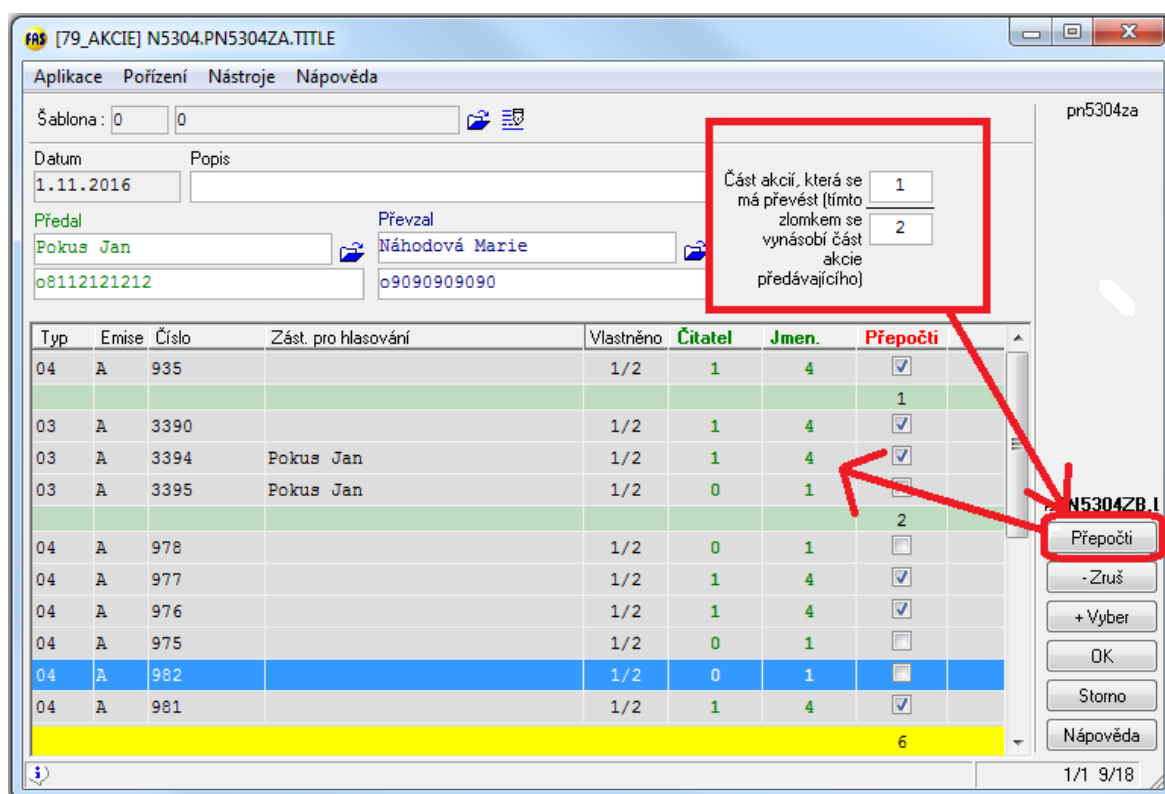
FAS [79_AKCIE] N5304.PN5304ZA.TITLE

Aplikace Pořízení Nástroje Nápověda

Šablona : 0 0

pn5304za

Datum
1.11.2016

Popis

Předal
Pokus Jan
o8112121212

Převzal
Náhodová Marie
o9090909090

Část akcií, která se má převést (tímto zlomkem se vynásobí část akcie předávajícího)
1
2

| Typ | Emise | Číslo | Zást. pro hlasování | Vlastněno | Čitatel | Jmen. | Přepočti |
|---|---|---|---|---|---|---|---|
| 04 | A | 935 | | 1/2 | 1 | 4 | ☑ |
| | | | | | | | 1 |
| 03 | A | 3390 | | 1/2 | 1 | 4 | ☑ |
| 03 | A | 3394 | Pokus Jan | 1/2 | 1 | 4 | ☑ |
| 03 | A | 3395 | Pokus Jan | 1/2 | 0 | 1 | ☐ |
| | | | | | | | 2 |
| 04 | A | 978 | | 1/2 | 0 | 1 | ☐ |
| 04 | A | 977 | | 1/2 | 1 | 4 | ☑ |
| 04 | A | 976 | | 1/2 | 1 | 4 | ☑ |
| 04 | A | 975 | | 1/2 | 0 | 1 | ☐ |
| 04 | A | 982 | | 1/2 | 0 | 1 | ☐ |
| 04 | A | 981 | | 1/2 | 1 | 4 | ☑ |
| | | | | | | | 6 |

N5304ZB.L

Přepočti
- Zruš
+ Vyber
OK
Storno
Nápověda

1/1 9/18